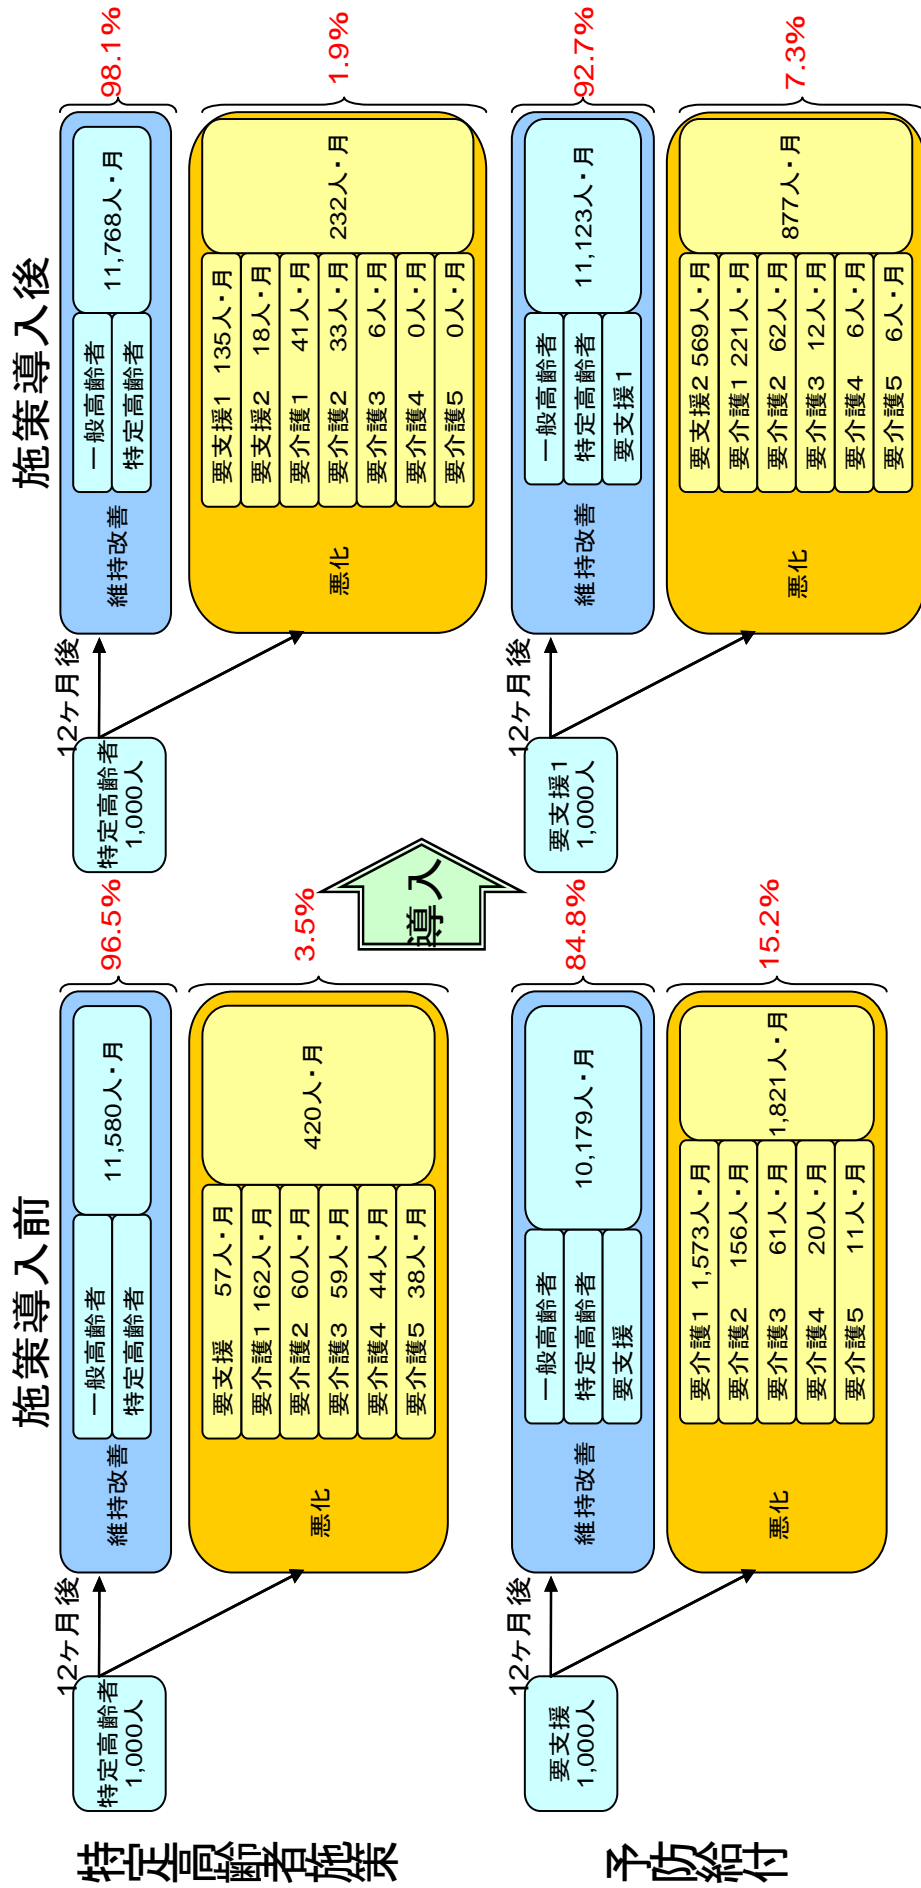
特定高齢者施策

予防給付

施策導入前

特定高齢者
1,000人

12ヶ月後

維持改善
一般高齢者
特定高齢者
11,580人・月
96.5%

悪化
要支援 57人・月
要介護1 162人・月
要介護2 60人・月
要介護3 59人・月
要介護4 44人・月
要介護5 38人・月
420人・月
3.5%

要支援
1,000人

12ヶ月後

維持改善
一般高齢者
特定高齢者
要支援
10,179人・月
84.8%

悪化
要介護1 1,573人・月
要介護2 156人・月
要介護3 61人・月
要介護4 20人・月
要介護5 11人・月
1,821人・月
15.2%

導入

施策導入後

特定高齢者
1,000人

12ヶ月後

維持改善
一般高齢者
特定高齢者
11,768人・月
98.1%

悪化
要支援1 135人・月
要支援2 18人・月
要介護1 41人・月
要介護2 33人・月
要介護3 6人・月
要介護4 0人・月
要介護5 0人・月
232人・月
1.9%

要支援1
1,000人

12ヶ月後

維持改善
一般高齢者
特定高齢者
要支援1
11,123人・月
92.7%

悪化
要支援2 569人・月
要介護1 221人・月
要介護2 62人・月
要介護3 12人・月
要介護4 6人・月
要介護5 6人・月
877人・月
7.3%